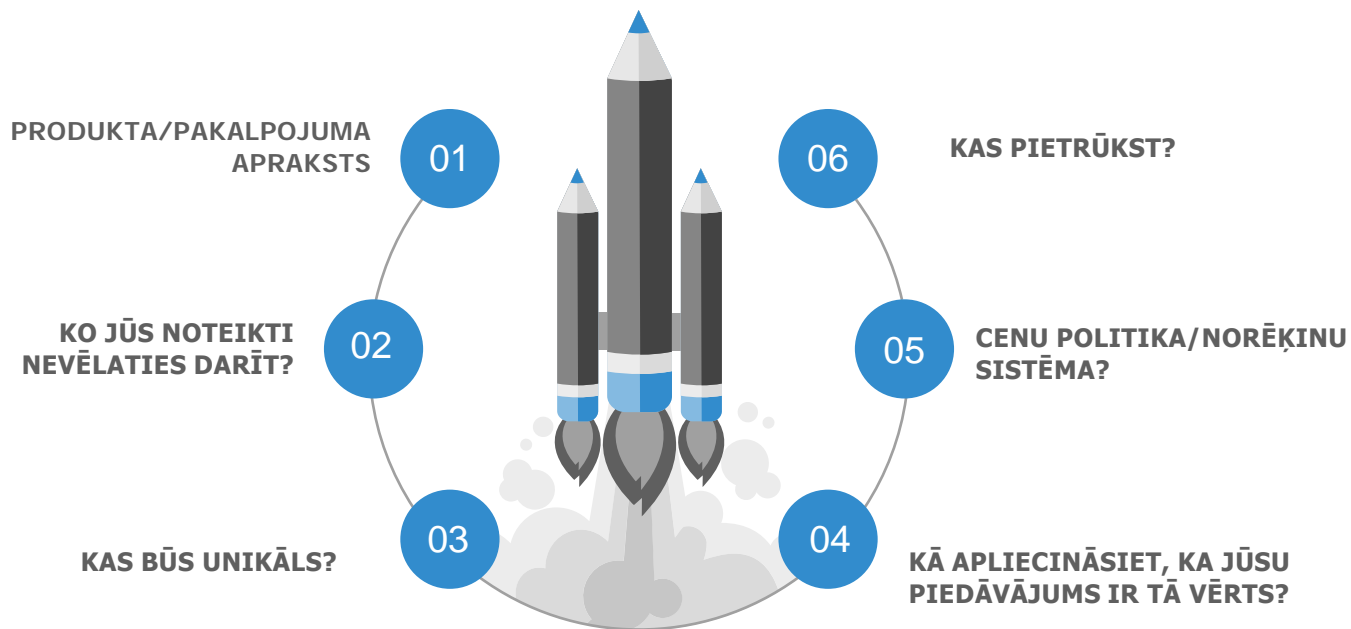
PRODUKTA/PAKALPOJUMA APRAKSTS

01

06

KAS PIETRŪKST?

KO JŪS NOTEIKTI NEVĒLATIES DARĪT?

02

05

CENU POLITIKA/NORĒĶINU SISTĒMA?

KAS BŪS UNIKĀLS?

03

04

KĀ APLIECINĀSIET, KA JŪSU PIEDĀVĀJUMS IR TĀ VĒRTS?